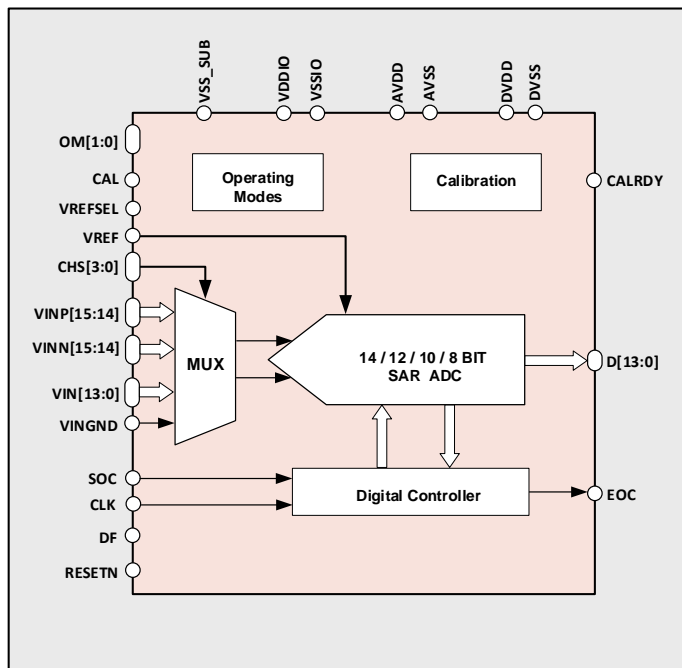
VSS_SUB
VDDIO
VSSIO
AVDD
AVSS
DVDD
DVSS

OM[1:0]
CAL
VREFSEL
VREF
CHS[3:0]
VINP[15:14]
VINN[15:14]
VIN[13:0]
VINGND
SOC
CLK
DF
RESETN

Operating Modes

Calibration

CALRDY

MUX

14 / 12 / 10 / 8 BIT SAR ADC

D[13:0]

Digital Controller

EOC